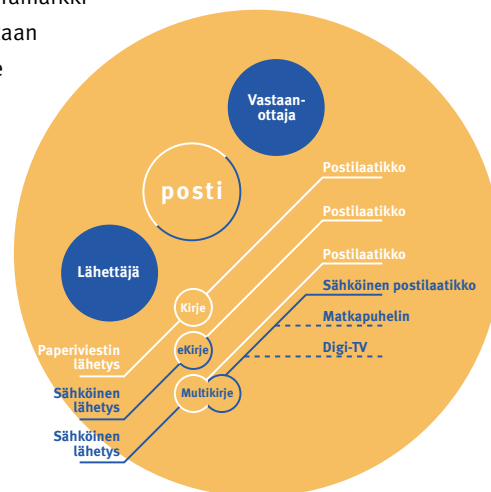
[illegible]imarkki
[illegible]aan
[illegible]e

Vastaan-ottaja

posti

Lähettäjä

Postilaatikko

Postilaatikko

Postilaatikko

Sähköinen postilaatikko

Matkapuhelin

Digi-TV

Kirje

eKirje

Multikirje

Paperiviestin lähetys

Sähköinen lähetys

Sähköinen lähetys